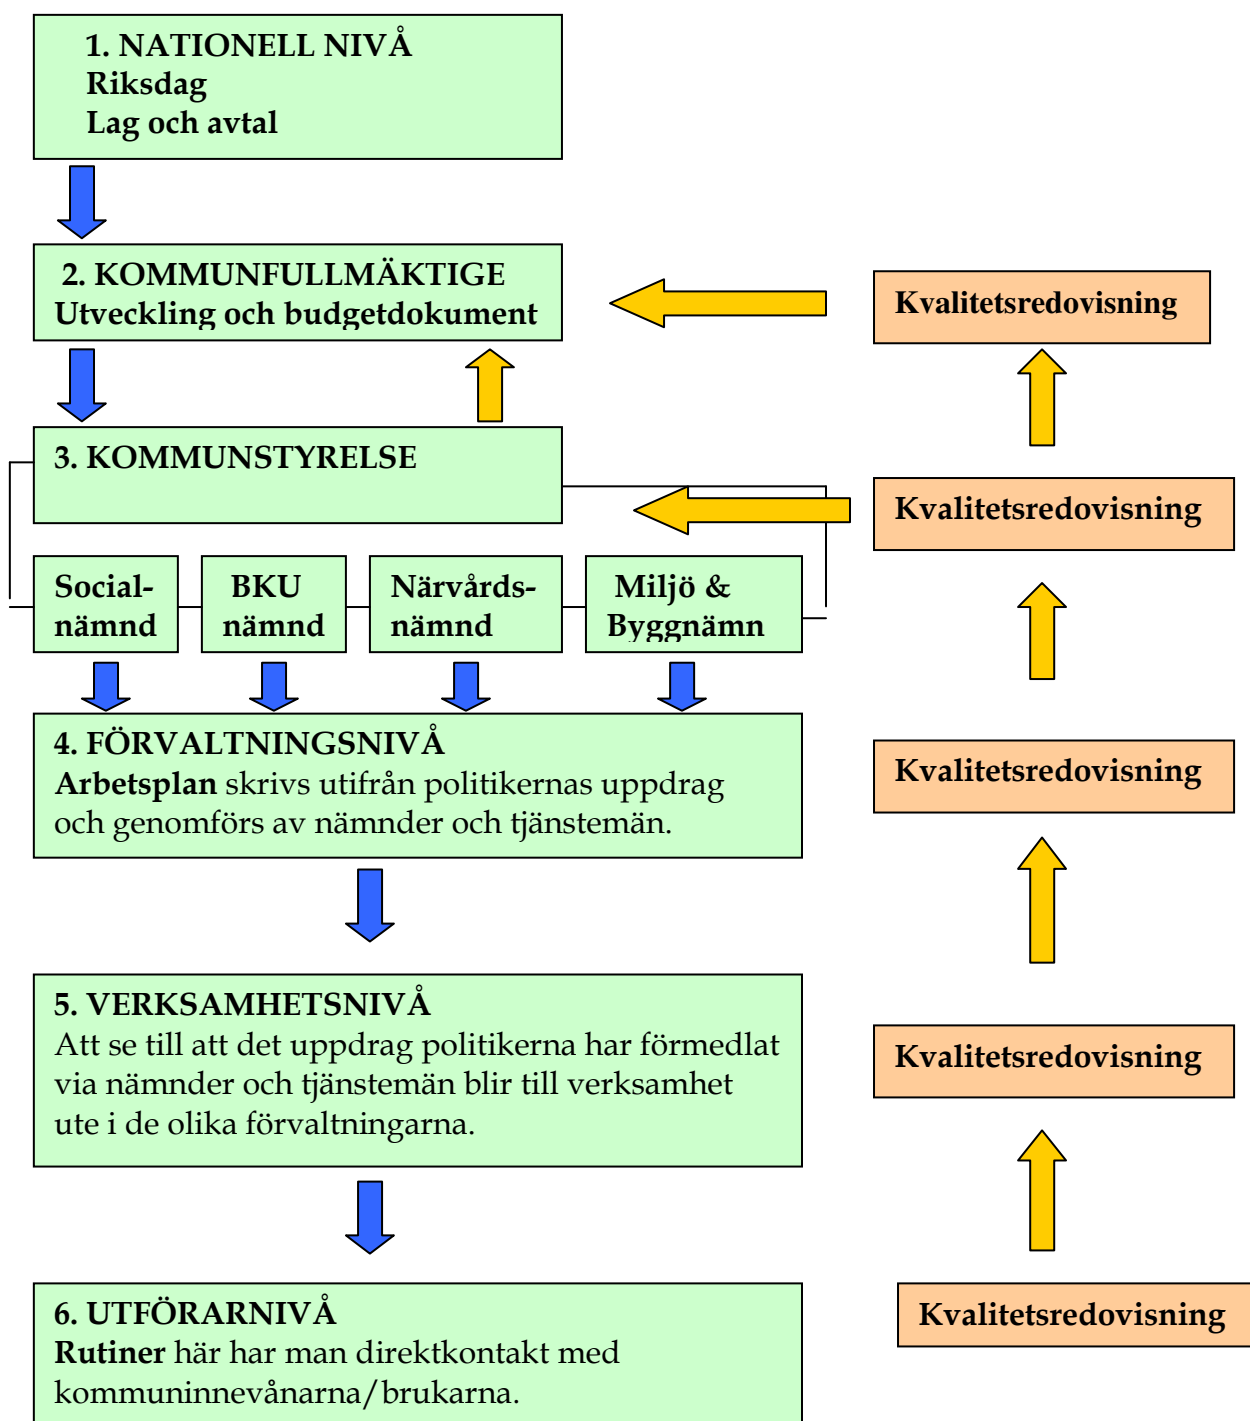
1. NATIONELL NIVÅ
Riksdag
Lag och avtal

2. KOMMUNFULLMÄKTIGE
Utveckling och budgetdokument

Kvalitetsredovisning

3. KOMMUNSTYRELSE

Kvalitetsredovisning

Social-nämnd

BKU nämnd

Närvårds-nämnd

Miljö & Byggnämn

4. FÖRVALTNINGSNIVÅ
Arbetsplan skrivs utifrån politikernas uppdrag och genomförs av nämnder och tjänstemän.

Kvalitetsredovisning

5. VERKSAMHETSNIVÅ
Att se till att det uppdrag politikerna har förmedlat via nämnder och tjänstemän blir till verksamhet ute i de olika förvaltningarna.

Kvalitetsredovisning

6. UTFÖRARNIVÅ
Rutiner här har man direktkontakt med kommuninnevånarna/brukarna.

Kvalitetsredovisning